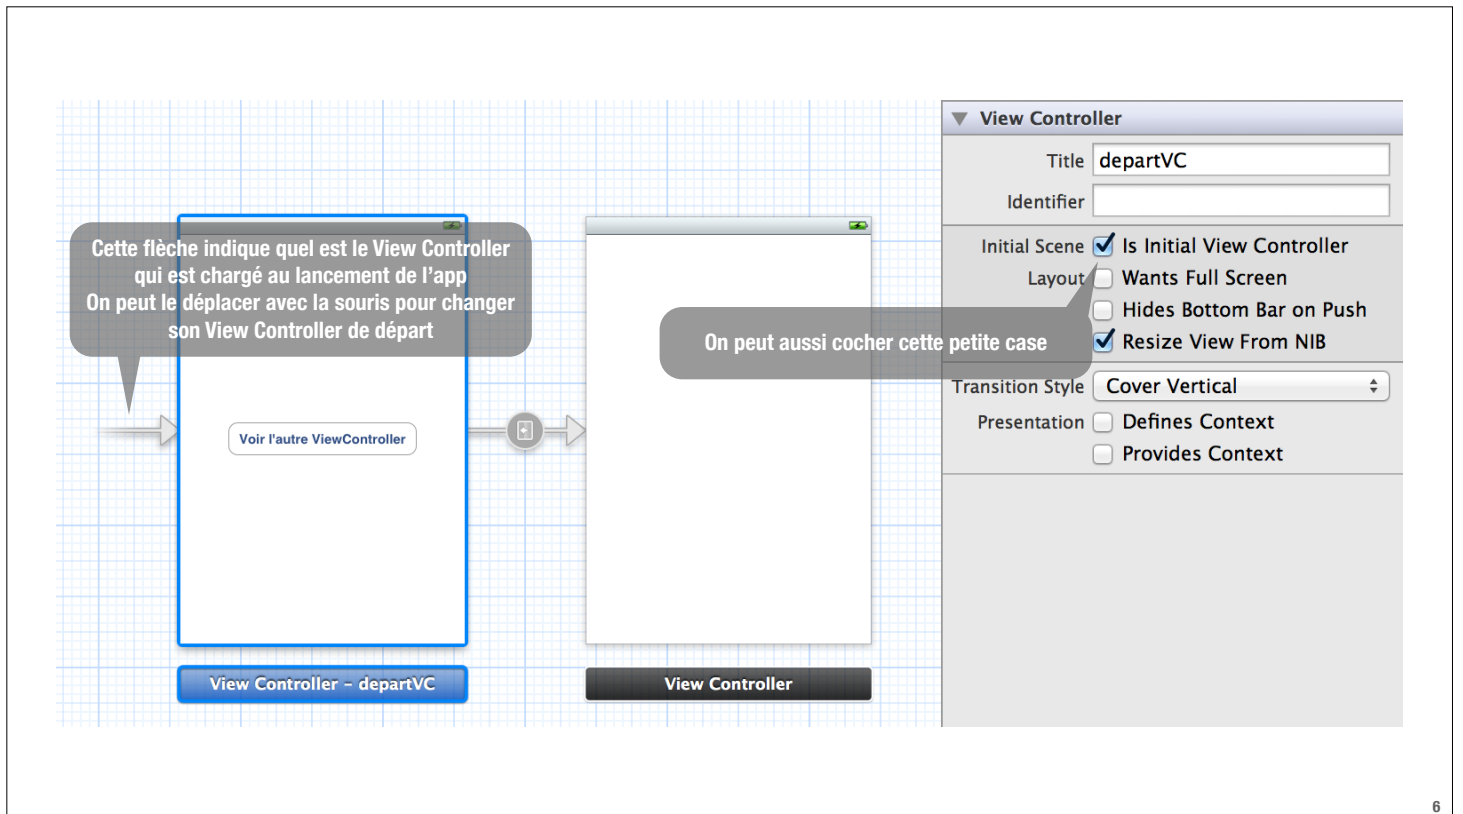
Cette flèche indique quel est le View Controller qui est chargé au lancement de l'app
On peut le déplacer avec la souris pour changer son View Controller de départ

Voir l'autre ViewController

View Controller – departVC

View Controller

On peut aussi cocher cette petite case

View Controller

Title departVC

Identifier

Initial Scene Is Initial View Controller

Layout Wants Full Screen

Hides Bottom Bar on Push

Resize View From NIB

Transition Style Cover Vertical

Presentation Defines Context

Provides Context

6